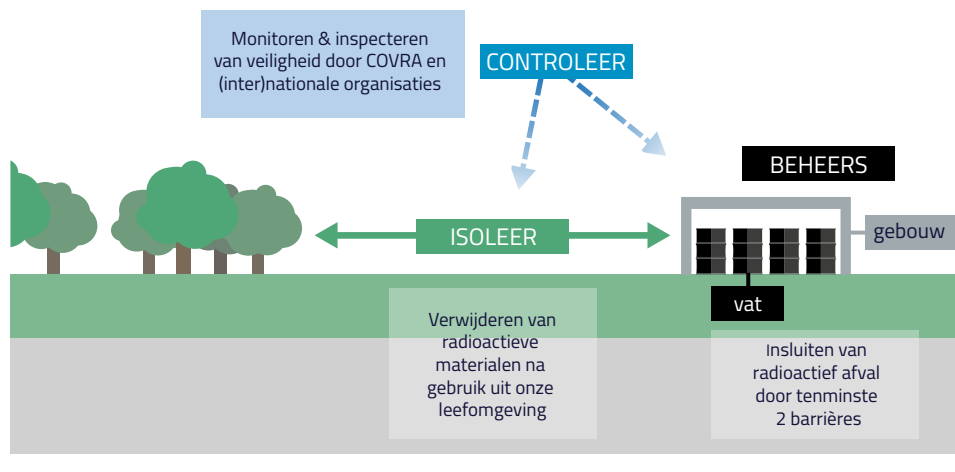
Monitoren & inspecteren van veiligheid door COVRA en (inter)nationale organisaties

CONTROLEER

BEHEERS

ISOLEER

gebouw

vat

Verwijderen van radioactieve materialen na gebruik uit onze leefomgeving

Insluiten van radioactief afval door tenminste 2 barrières